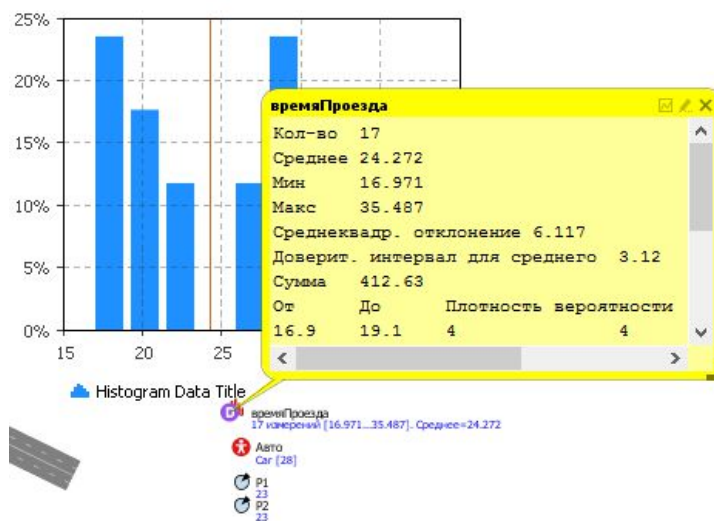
25%
20%
15%
10%
5%
0%
15
20
25

времяПроезда

Кол-во 17
Среднее 24.272
Мин 16.971
Макс 35.487
Среднеквадр. отклонение 6.117
Доверит. интервал для среднего 3.12
Сумма 412.63
От До Плотность вероятности
16.9 19.1 4 4

Histogram Data Title

времяПроезда
17 измерений [16.971...35.487]. Среднее=24.272

Авто
Car [28]

P1
23
P2
23